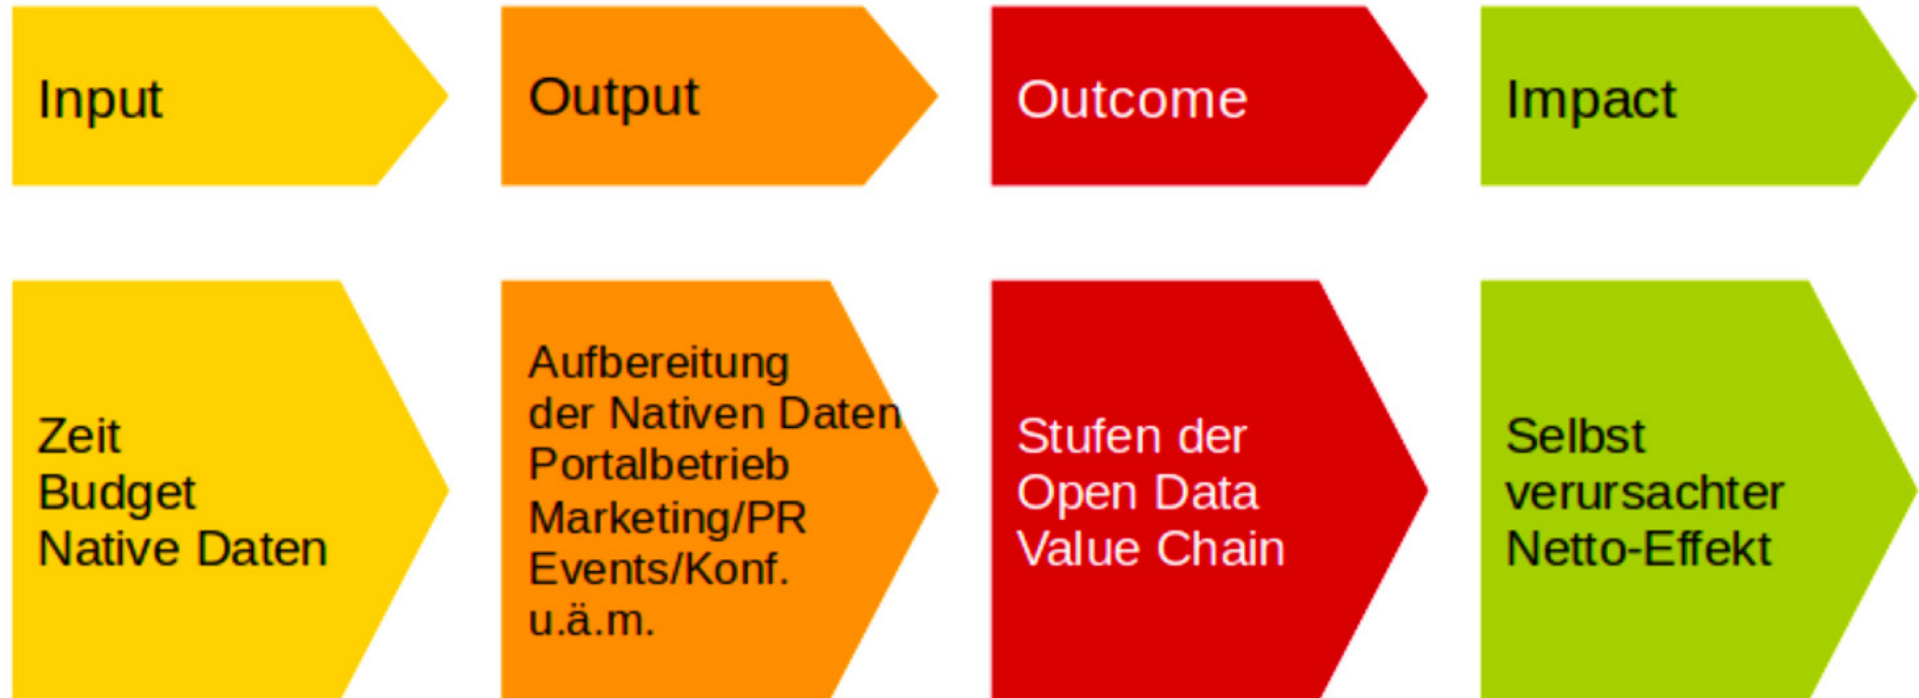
Input

Output

Outcome

Impact

Zeit
Budget
Native Daten

Aufbereitung
der Nativen Daten
Portalbetrieb
Marketing/PR
Events/Konf.
u.ä.m.

Stufen der
Open Data
Value Chain

Selbst
verursachter
Netto-Effekt